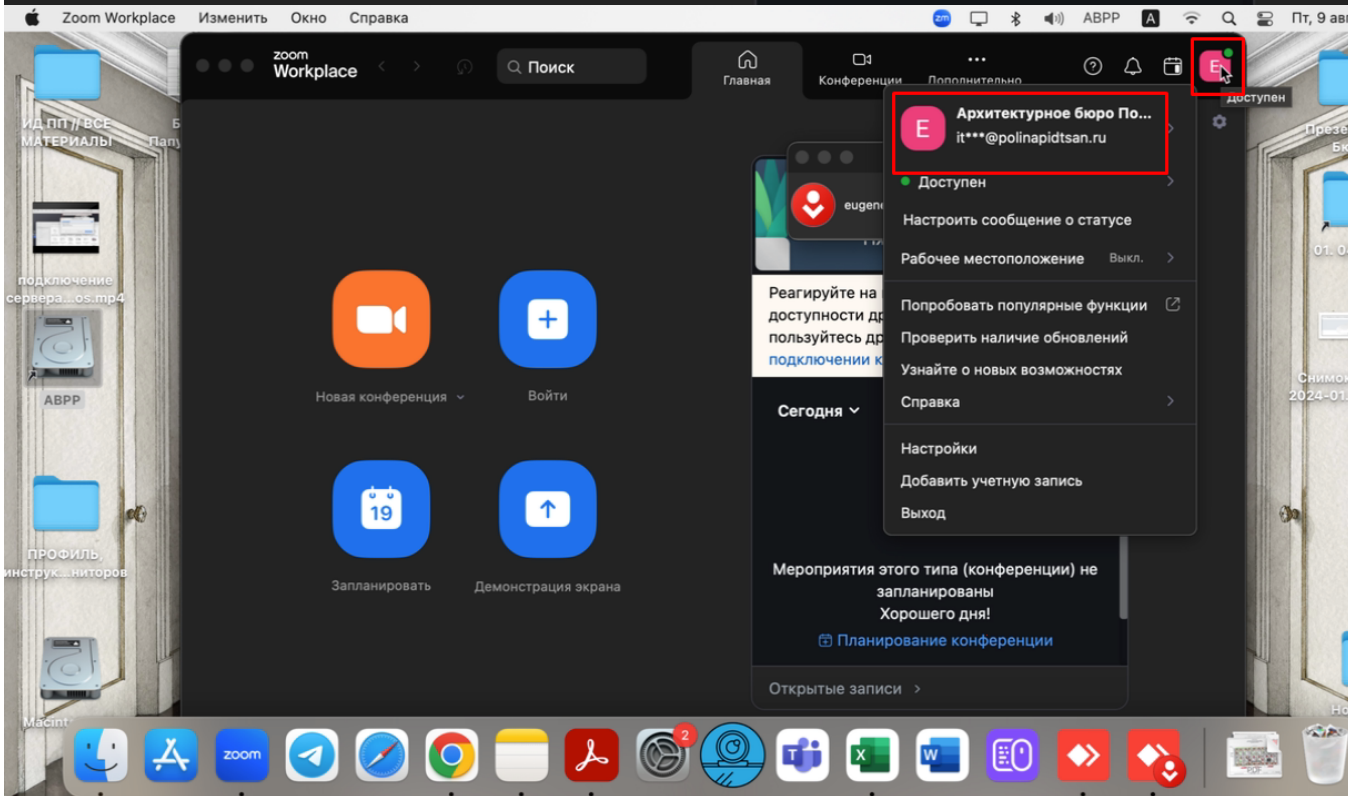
Zoom Workplace Изменить Окно Справка

ABPP

Пт, 9 ав

ИД ПП // ВСЕ МАТЕРИАЛЫ

подключение сервера...os.mp4

ABPP

ПРОФИЛЬ, инструк...ниторов

zoom Workplace

Поиск

Главная

Конференции

Дополнительно

Доступен

Архитектурное бюро По...
it***@polinapidtsan.ru

Доступен

Настроить сообщение о статусе

Рабочее местоположение Выкл.

Попробовать популярные функции

Проверить наличие обновлений

Узнайте о новых возможностях

Справка

Настройки

Добавить учетную запись

Выход

eugene

Реагируйте на
доступности др
пользуйтесь др
подключении к

Новая конференция

Войти

19

Запланировать

Демонстрация экрана

Сегодня

Мероприятия этого типа (конференции) не запланированы
Хорошего дня!

Планирование конференции

Открытые записи

zoom

2